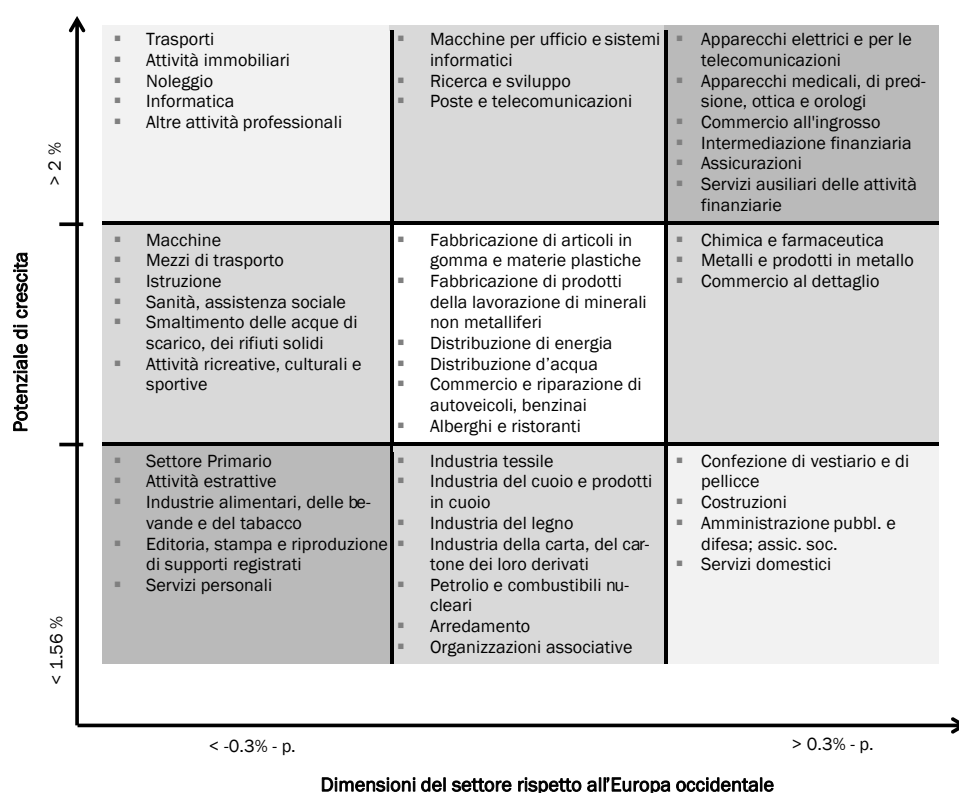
Potenziale di crescita

> 2 %

▪ Trasporti
▪ Attività immobiliari
▪ Noleggio
▪ Informatica
▪ Altre attività professionali

▪ Macchine per ufficio e sistemi informatici
▪ Ricerca e sviluppo
▪ Poste e telecomunicazioni

▪ Apparecchi elettrici e per le telecomunicazioni
▪ Apparecchi medicali, di precisione, ottica e orologi
▪ Commercio all'ingrosso
▪ Intermediazione finanziaria
▪ Assicurazioni
▪ Servizi ausiliari delle attività finanziarie

▪ Macchine
▪ Mezzi di trasporto
▪ Istruzione
▪ Sanità, assistenza sociale
▪ Smaltimento delle acque di scarico, dei rifiuti solidi
▪ Attività ricreative, culturali e sportive

▪ Fabbricazione di articoli in gomma e materie plastiche
▪ Fabbricazione di prodotti della lavorazione di minerali non metalliferi
▪ Distribuzione di energia
▪ Distribuzione d'acqua
▪ Commercio e riparazione di autoveicoli, benzinai
▪ Alberghi e ristoranti

▪ Chimica e farmaceutica
▪ Metalli e prodotti in metallo
▪ Commercio al dettaglio

< 1.56 %

▪ Settore Primario
▪ Attività estrattive
▪ Industrie alimentari, delle bevande e del tabacco
▪ Editoria, stampa e riproduzione di supporti registrati
▪ Servizi personali

▪ Industria tessile
▪ Industria del cuoio e prodotti in cuoio
▪ Industria del legno
▪ Industria della carta, del cartone dei loro derivati
▪ Petrolio e combustibili nucleari
▪ Arredamento
▪ Organizzazioni associative

▪ Confezione di vestiario e di pellicce
▪ Costruzioni
▪ Amministrazione pubbl. e difesa; assic. soc.
▪ Servizi domestici

< -0.3% - p.

> 0.3% - p.

Dimensioni del settore rispetto all'Europa occidentale